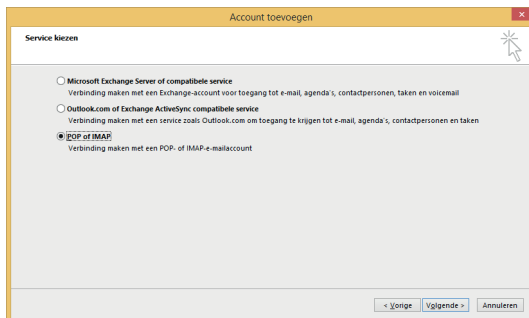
Account toevoegen

Service kiezen

Microsoft Exchange Server of compatibele service
Verbinding maken met een Exchange-account voor toegang tot e-mail, agenda's, contactpersonen, taken en voicemail

Outlook.com of Exchange ActiveSync compatibele service
Verbinding maken met een service zoals Outlook.com om toegang te krijgen tot e-mail, agenda's, contactpersonen en taken

POP of IMAP
Verbinding maken met een POP- of IMAP-e-mailaccount

< Vorige | Volgende > | Annuleren